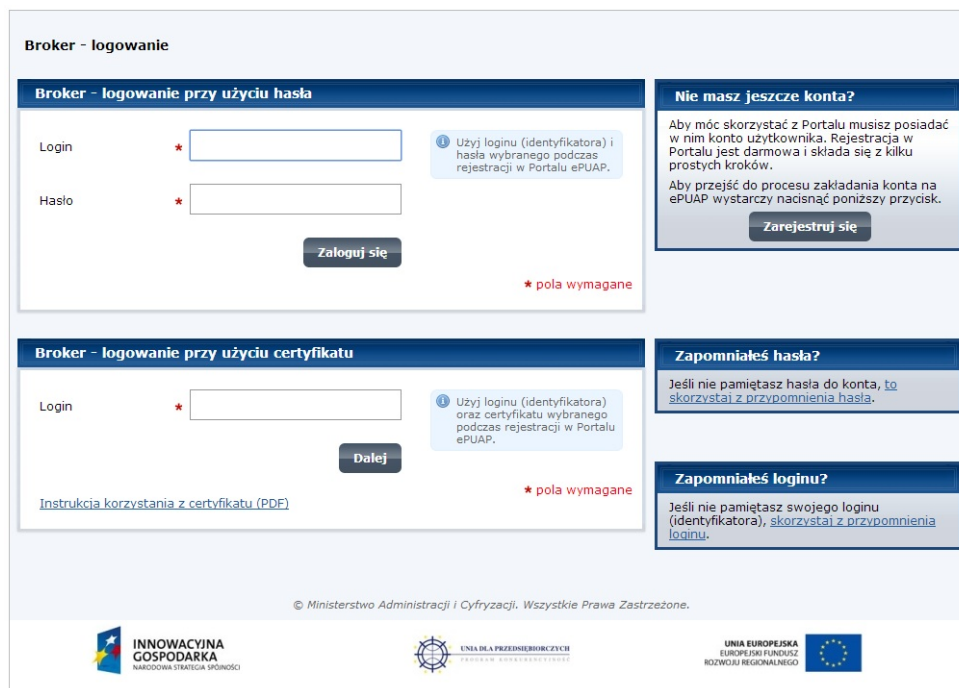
Broker - logowanie

Broker - logowanie przy użyciu hasła

Login *

Użyj loginu (identyfikatora) i hasła wybranego podczas rejestracji w Portalu ePUAP.

Hasło *

Zaloguj się

* pola wymagane

Nie masz jeszcze konta?

Aby móc skorzystać z Portalu musisz posiadać w nim konto użytkownika. Rejestracja w Portalu jest darmowa i składa się z kilku prostych kroków.

Aby przejść do procesu zakładania konta na ePUAP wystarczy nacisnąć poniższy przycisk.

Zarejestruj się

Broker - logowanie przy użyciu certyfikatu

Login *

Użyj loginu (identyfikatora) oraz certyfikatu wybranego podczas rejestracji w Portalu ePUAP.

Dalej

* pola wymagane

Instrukcja korzystania z certyfikatu (PDF)

Zapomniałeś hasła?

Jeśli nie pamiętasz hasła do konta, to skorzystaj z przypomnienia hasła.

Zapomniałeś loginu?

Jeśli nie pamiętasz swojego loginu (identyfikatora), skorzystaj z przypomnienia loginu.

© Ministerstwo Administracji i Cyfryzacji. Wszystkie Prawa Zastrzeżone.

INNOWACYJNA GOSPODARKA
NARODOWA STRATEGIA SPÓJNOŚCI

UNIA DLA PRZEDSIĘBIORCZYCH
PROGRAM KONKURENCYJNOŚĆ

UNIA EUROPEJSKA
EUROPEJSKI FUNDUSZ ROZWOJU REGIONALNEGO